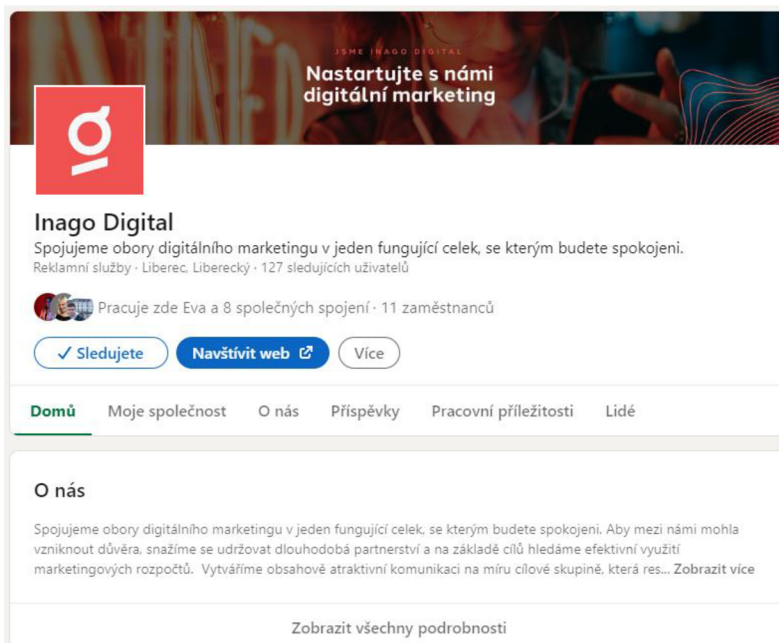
JSME INAGO DIGITAL

Nastartujte s námi digitální marketing

Inago Digital

Spojujeme obory digitálního marketingu v jeden fungující celek, se kterým budete spokojeni.

Reklamní služby · Liberec, Liberecký · 127 sledujících uživatelů

Pracuje zde Eva a 8 společných spojení · 11 zaměstnanců

✓ Sledujete

Navštívit web

Více

Domů

Moje společnost

O nás

Příspěvky

Pracovní příležitosti

Lidé

O nás

Spojujeme obory digitálního marketingu v jeden fungující celek, se kterým budete spokojeni. Aby mezi námi mohla vzniknout důvěra, snažíme se udržovat dlouhodobá partnerství a na základě cílů hledáme efektivní využití marketingových rozpočtů. Vytváříme obsahově atraktivní komunikaci na míru cílové skupině, která res... Zobrazit více

Zobrazit všechny podrobnosti